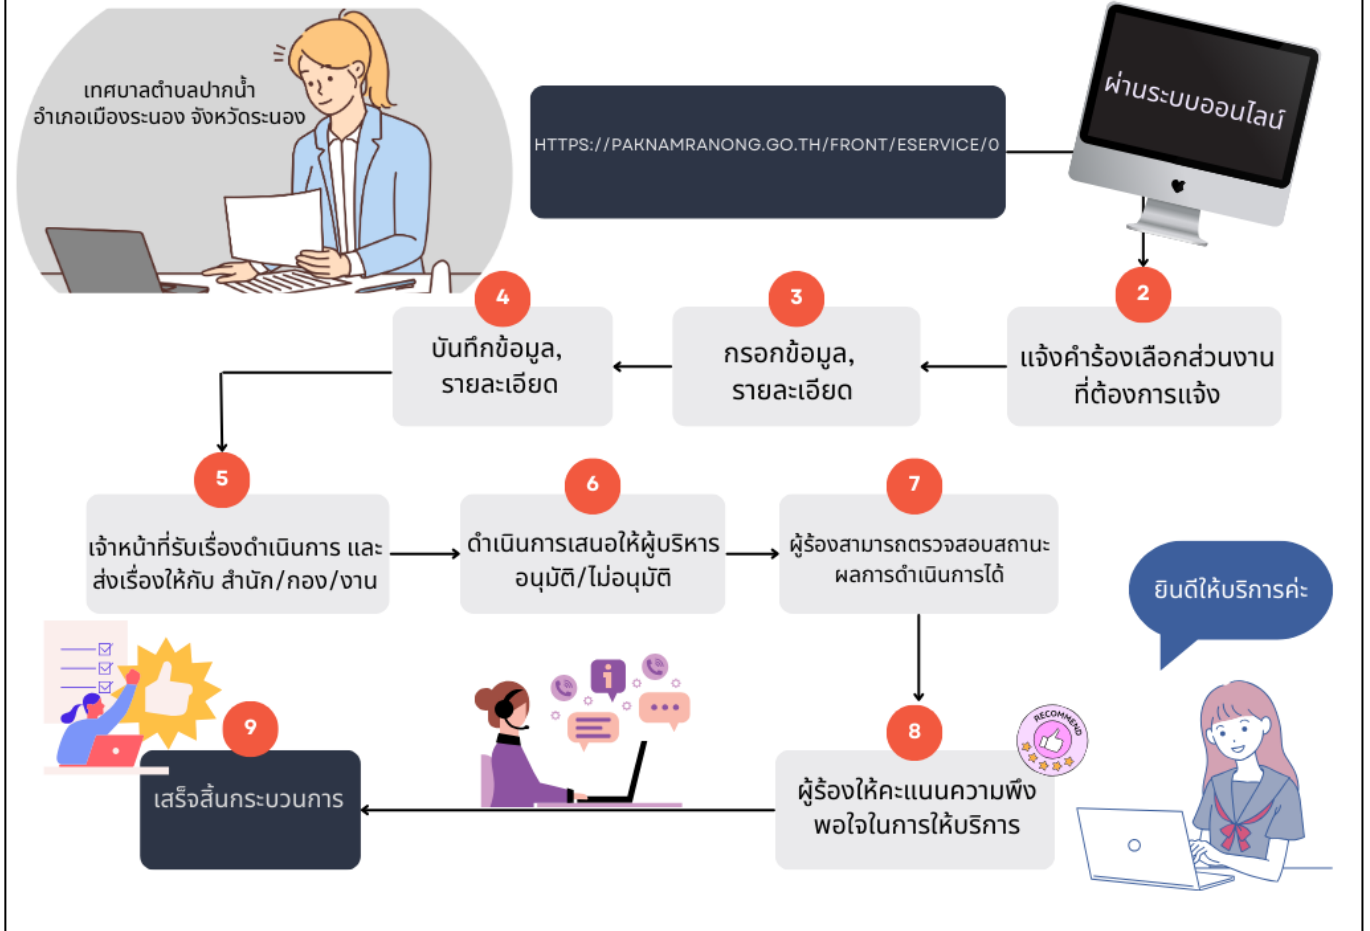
เทศบาลตำบลปากน้ำ
อำเภอเมืองระนอง จังหวัดระนอง

HTTPS://PAKNAMRANONG.GO.TH/FRONT/ESERVICE/0

ผ่านระบบออนไลน์

2
แจ้งคำร้องเลือกส่วนงานที่ต้องการแจ้ง

3
กรอกข้อมูล, รายละเอียด

4
บันทึกข้อมูล, รายละเอียด

5
เจ้าหน้าที่รับเรื่องดำเนินการ และส่งเรื่องให้กับ สำนัก/กอง/งาน

6
ดำเนินการเสนอให้ผู้บริหารอนุมัติ/ไม่อนุมัติ

7
ผู้ร้องสามารถตรวจสอบสถานะผลการดำเนินการได้

ยินดีให้บริการค่ะ

8
ผู้ร้องให้คะแนนความพึงพอใจในการให้บริการ

RECOMMEND

9
เสร็จสิ้นกระบวนการ